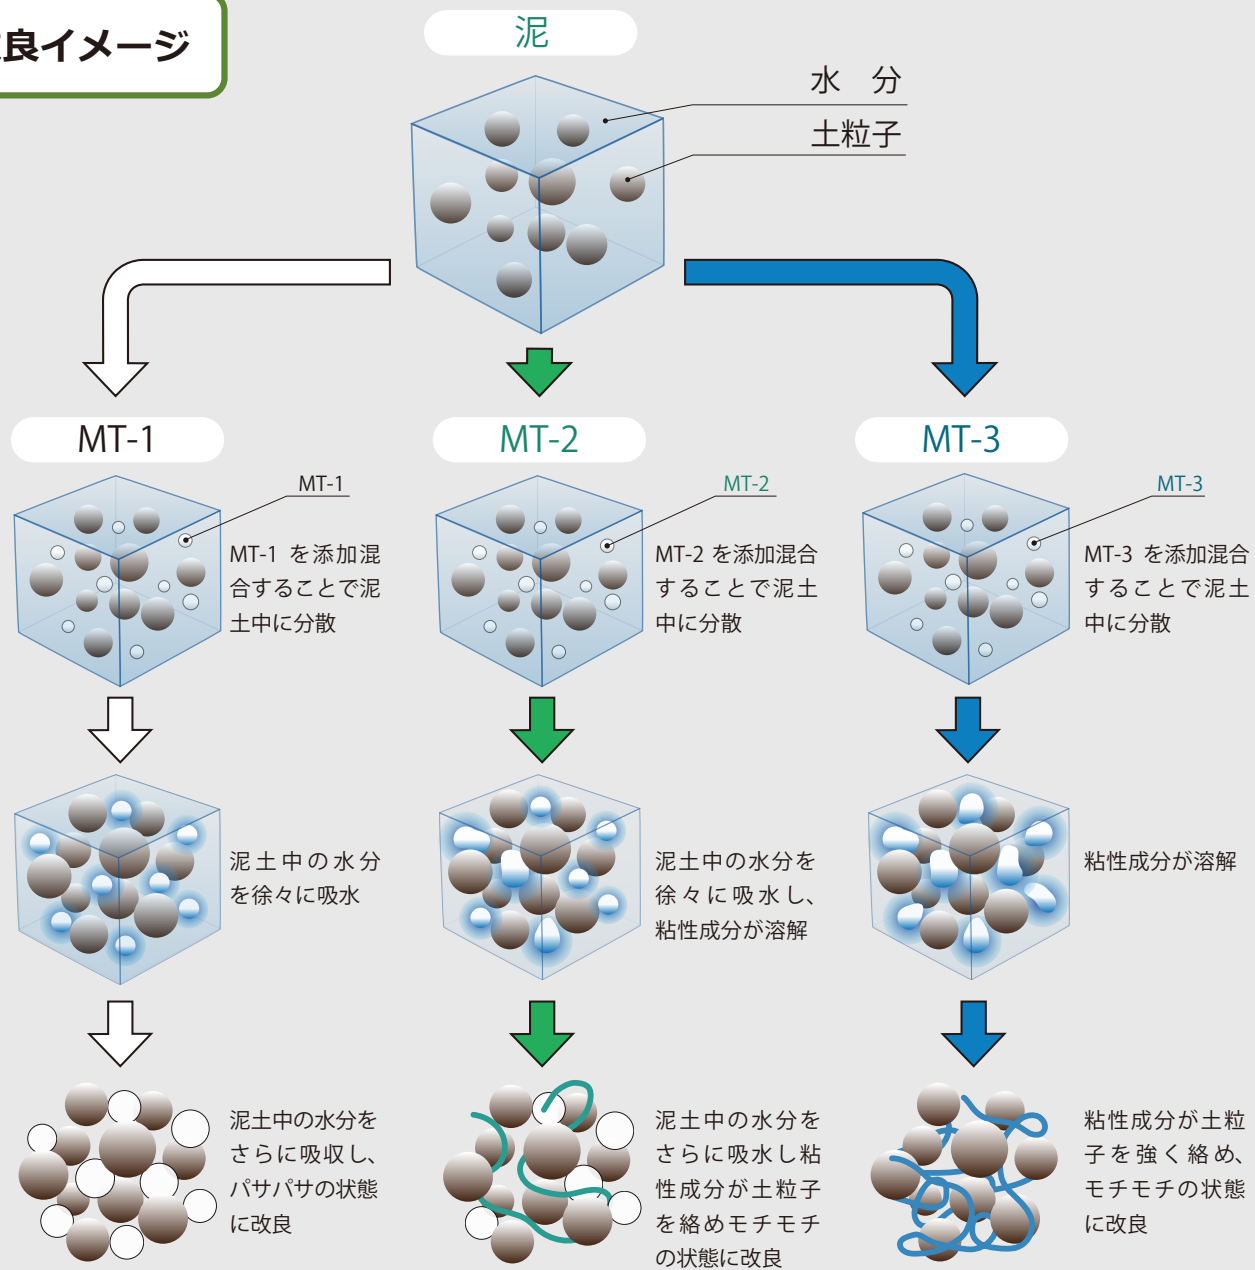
良イメージ

泥

水 分

土粒子

MT-1

MT-2

MT-3

MT-1

MT-1 を添加混合することで泥土中に分散

MT-2

MT-2 を添加混合することで泥土中に分散

MT-3

MT-3 を添加混合することで泥土中に分散

泥土中の水分を徐々に吸水

泥土中の水分を徐々に吸水し、粘性成分が溶解

粘性成分が溶解

泥土中の水分をさらに吸収し、パサパサの状態に改良

泥土中の水分をさらに吸水し粘性成分が土粒子を絡めモチモチの状態に改良

粘性成分が土粒子を強く絡め、モチモチの状態に改良